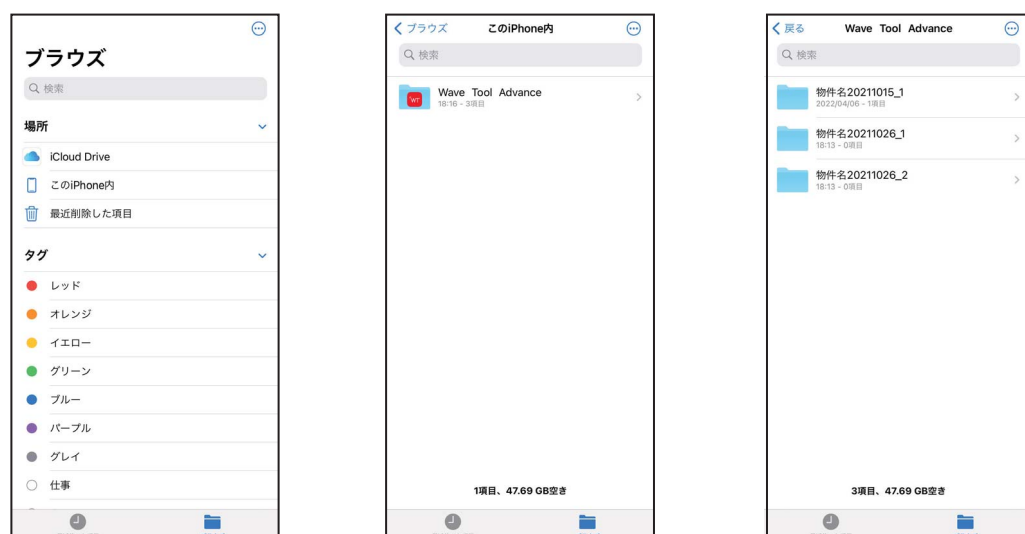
ブラウズ

Q 検索

場所

iCloud Drive

このiPhone内

最近削除した項目

タグ

レッド

オレンジ

イエロー

グリーン

ブルー

パープル

グレイ

仕事

〈 ブラウズ　このiPhone内

Q 検索

Wave Tool Advance
18:16 - 3項目

1項目、47.69 GB空き

〈 戻る　Wave Tool Advance

Q 検索

物件名20211015_1
2022/04/06 - 1項目

物件名20211026_1
18:13 - 0項目

物件名20211026_2
18:13 - 0項目

3項目、47.69 GB空き